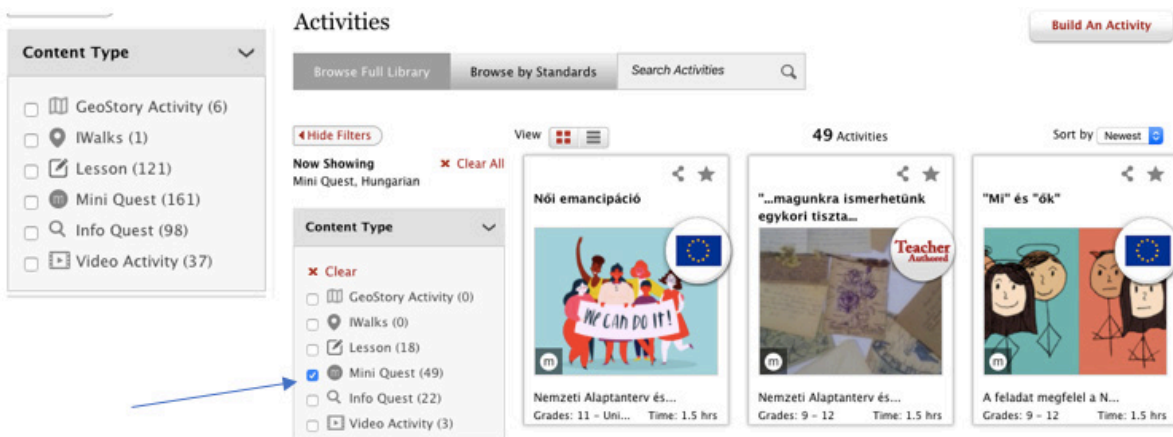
Content Type

GeoStory Activity (6)
IWalks (1)
Lesson (121)
Mini Quest (161)
Info Quest (98)
Video Activity (37)

Activities

Build An Activity

Browse Full Library
Browse by Standards
Search Activities

Hide Filters

View

49 Activities

Sort by Newest

Now Showing
Mini Quest, Hungarian
Clear All

Content Type

Clear
GeoStory Activity (0)
IWalks (0)
Lesson (18)
Mini Quest (49)
Info Quest (22)
Video Activity (3)

Női emancipáció

WE CAN DO IT!

m

Nemzeti Alaptanterv és...
Grades: 11 - Uni... Time: 1.5 hrs

"...magunkra ismerhetünk egykori tiszta...

Teacher Authored

m

Nemzeti Alaptanterv és...
Grades: 9 - 12 Time: 1.5 hrs

"Mi" és "ők"

m

A feladat megfelel a N...
Grades: 9 - 12 Time: 1.5 hrs